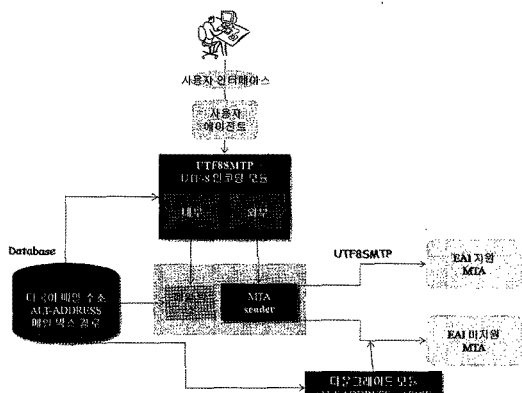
사용자 인터페이스

사용자 에이전트

UTF8SMTP
UTF-8 인코딩 모듈

내부

외부

Database

다국어메일 주소
ALT-ADDRESS
메일 박스 질의

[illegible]

MTA sender

UTF8SMTP

EAI 지원 MTA

EAI 미지원 MTA

다운그레이드 모듈
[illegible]